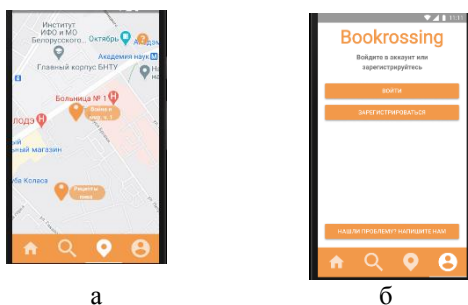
Институт ИФО и МО Белорусского...
Октябрь
Главный корпус БНТУ
Академия наук
Не на
Больница № 1
Книги в доме
лода
магазин
ба Коласа
Рецепты книг

а

Bookrossing
Войдите в аккаунт или зарегистрируйтесь
ВОЙТИ
ЗАРЕГИСТРИРОВАТЬСЯ
НАШЛИ ПРОБЛЕМУ? НАПИШИТЕ НАМ

б